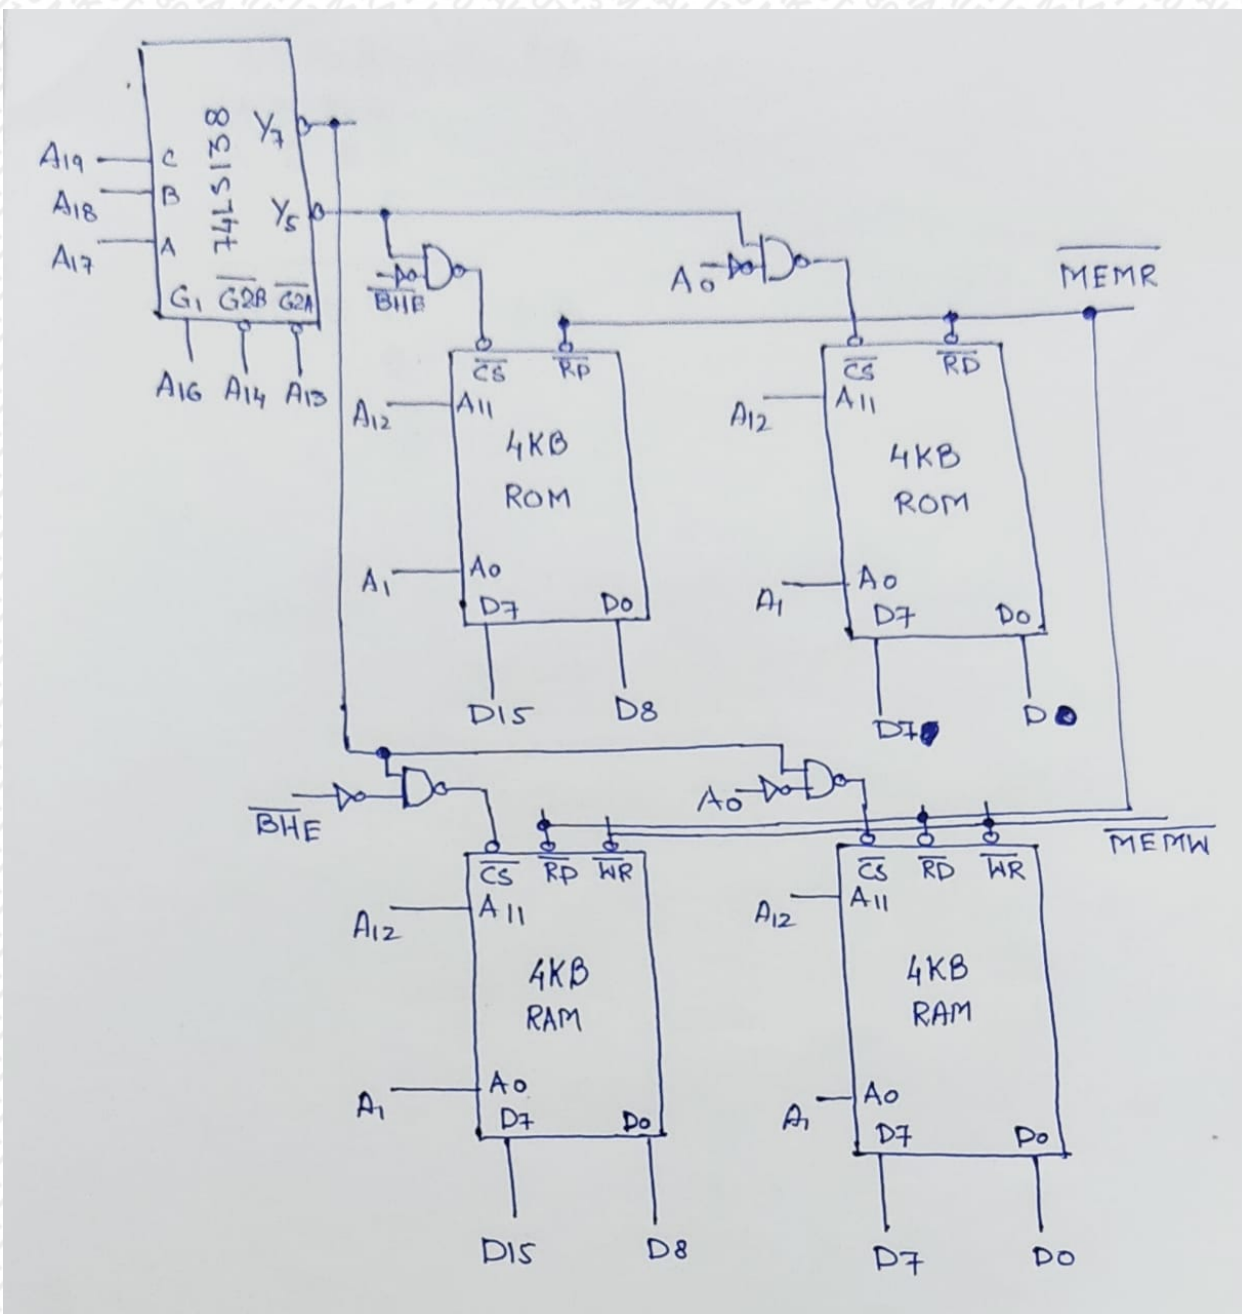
74LS138
$Y_7$
$Y_5$
$A_{19}$ C
$A_{18}$ B
$A_{17}$ A
$G_1$ $\overline{G2B}$ $\overline{G2A}$
$A_{16}$ $A_{14}$ $A_{13}$
$\overline{BHE}$
$A_0$
$\overline{MEMR}$
$\overline{CS}$ $\overline{RD}$
$A_{12}$ $A_{11}$
4KB
ROM
$A_1$ $A_0$
D7 D0
D15 D8
$\overline{CS}$ $\overline{RD}$
$A_{12}$ $A_{11}$
4KB
ROM
$A_1$ $A_0$
D7 D0
D7 D0
$\overline{BHE}$
$A_0$
$\overline{MEMW}$
$\overline{CS}$ $\overline{RD}$ $\overline{WR}$
$A_{12}$ $A_{11}$
4KB
RAM
$A_1$ $A_0$
D7 D0
D15 D8
$\overline{CS}$ $\overline{RD}$ $\overline{WR}$
$A_{12}$ $A_{11}$
4KB
RAM
$A_1$ $A_0$
D7 D0
D7 D0